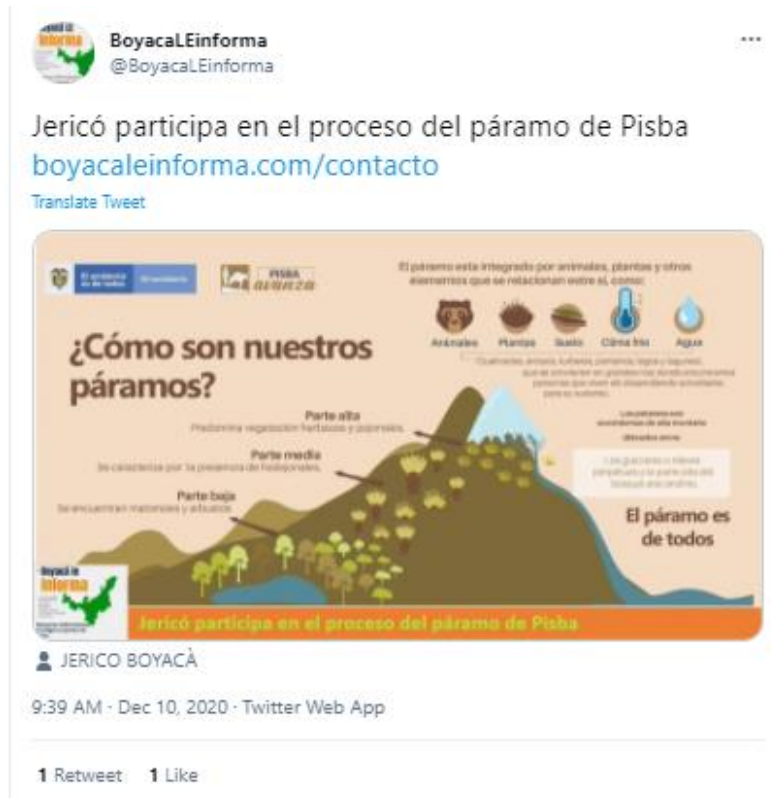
BoyacaLEinforma
@BoyacaLEinforma

···

Jericó participa en el proceso del páramo de Pisba
boyacaleinforma.com/contacto

Translate Tweet

El ambiente es de todos | Minambiente

PISBA avanza

El páramo esta integrado por animales, plantas y otros elementos que se relacionan entre sí, como:

Animales | Plantas | Suelo | Clima frío | Agua

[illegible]

¿Cómo son nuestros páramos?

Parte alta
Predomina vegetación herbácea y pajonales.

Parte media
Se caracteriza por la presencia de frailejones.

Parte baja
Se encuentran matorrales y arbustos.

Los páramos son ecosistemas de alta montaña

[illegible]

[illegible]

El páramo es de todos

Boyacá le Informa

Jericó participa en el proceso del páramo de Pisba

JERICO BOYACÀ

9:39 AM · Dec 10, 2020 · Twitter Web App

1 Retweet 1 Like